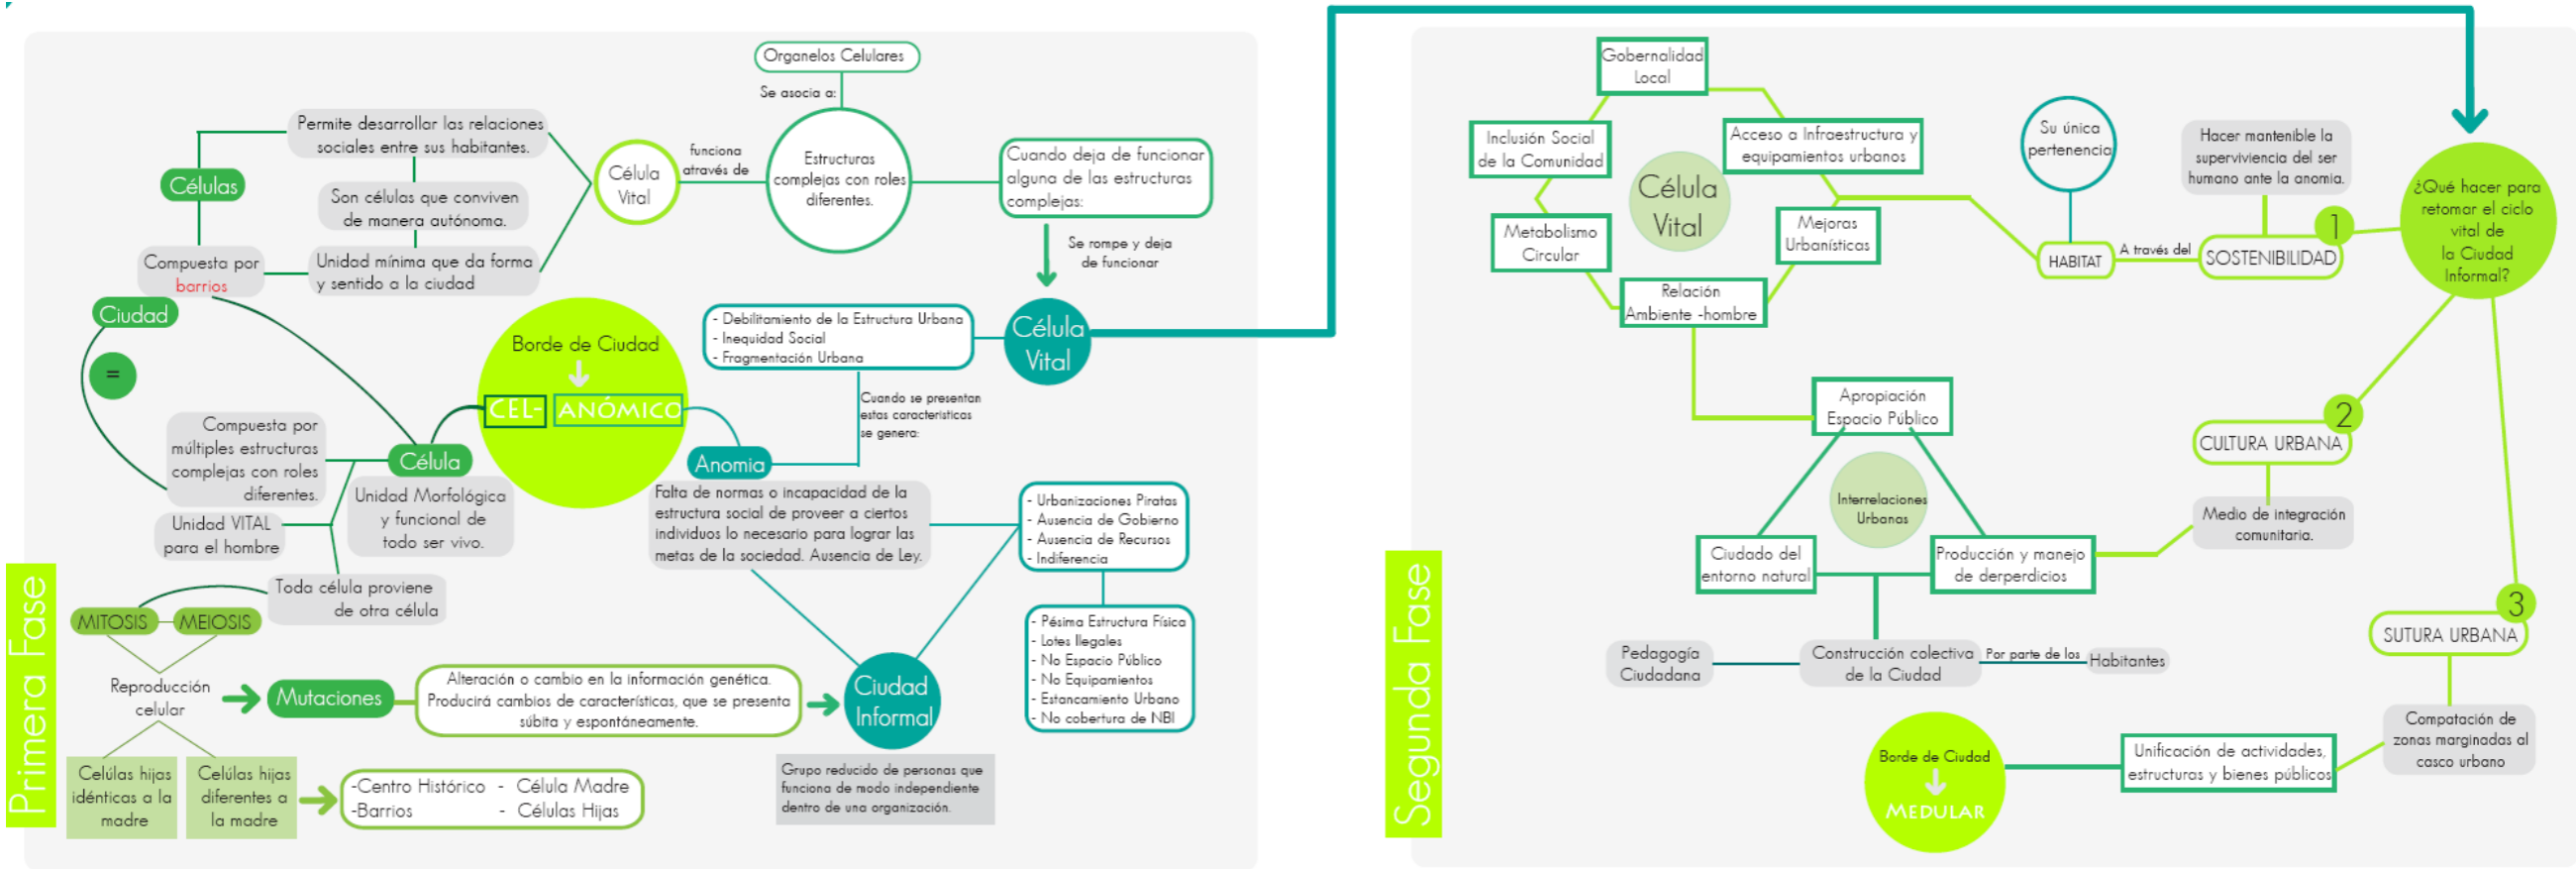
Primera Fase

Organelos Celulares
Se asocia a:
Estructuras complejas con roles diferentes.
funciona através de
Célula Vital
Permite desarrollar las relaciones sociales entre sus habitantes.
Son células que conviven de manera autónoma.
Unidad mínima que da forma y sentido a la ciudad
Células
Compuesta por barrios
Ciudad
=
Cuando deja de funcionar alguna de las estructuras complejas:
Se rompe y deja de funcionar
Célula Vital
- Debilitamiento de la Estructura Urbana
- Inequidad Social
- Fragmentación Urbana
Cuando se presentan estas características se genera:
Borde de Ciudad
CEL- ANÓMICO
Anomia
Compuesta por múltiples estructuras complejas con roles diferentes.
Célula
Unidad Morfológica y funcional de todo ser vivo.
Unidad VITAL para el hombre
Toda célula proviene de otra célula
Falta de normas o incapacidad de la estructura social de proveer a ciertos individuos lo necesario para lograr las metas de la sociedad. Ausencia de Ley.
- Urbanizaciones Piratas
- Ausencia de Gobierno
- Ausencia de Recursos
- Indiferencia
- Pésima Estructura Física
- Lotes Ilegales
- No Espacio Público
- No Equipamientos
- Estancamiento Urbano
- No cobertura de NBI
MITOSIS
MEIOSIS
Reproducción celular
Mutaciones
Alteración o cambio en la información genética. Producirá cambios de características, que se presenta súbita y espontáneamente.
Ciudad Informal
Grupo reducido de personas que funciona de modo independiente dentro de una organización.
Células hijas idénticas a la madre
Células hijas diferentes a la madre
-Centro Histórico - Célula Madre
-Barrios - Células Hijas

Segunda Fase

Gobernalidad Local
Inclusión Social de la Comunidad
Acceso a Infraestructura y equipamientos urbanos
Célula Vital
Metabolismo Circular
Mejoras Urbanísticas
Relación Ambiente -hombre
Su única pertenencia
HABITAT
A través del
SOSTENIBILIDAD
Hacer mantenible la supervivencia del ser humano ante la anomia.
1
¿Qué hacer para retomar el ciclo vital de la Ciudad Informal?
Apropiación Espacio Público
Interrelaciones Urbanas
Ciudado del entorno natural
Producción y manejo de derperdicios
2
CULTURA URBANA
Medio de integración comunitaria.
Pedagogía Ciudadana
Construcción colectiva de la Ciudad
Por parte de los
Habitantes
3
SUTURA URBANA
Compatación de zonas marginadas al casco urbano
Unificación de actividades, estructuras y bienes públicos
Borde de Ciudad
MEDULAR